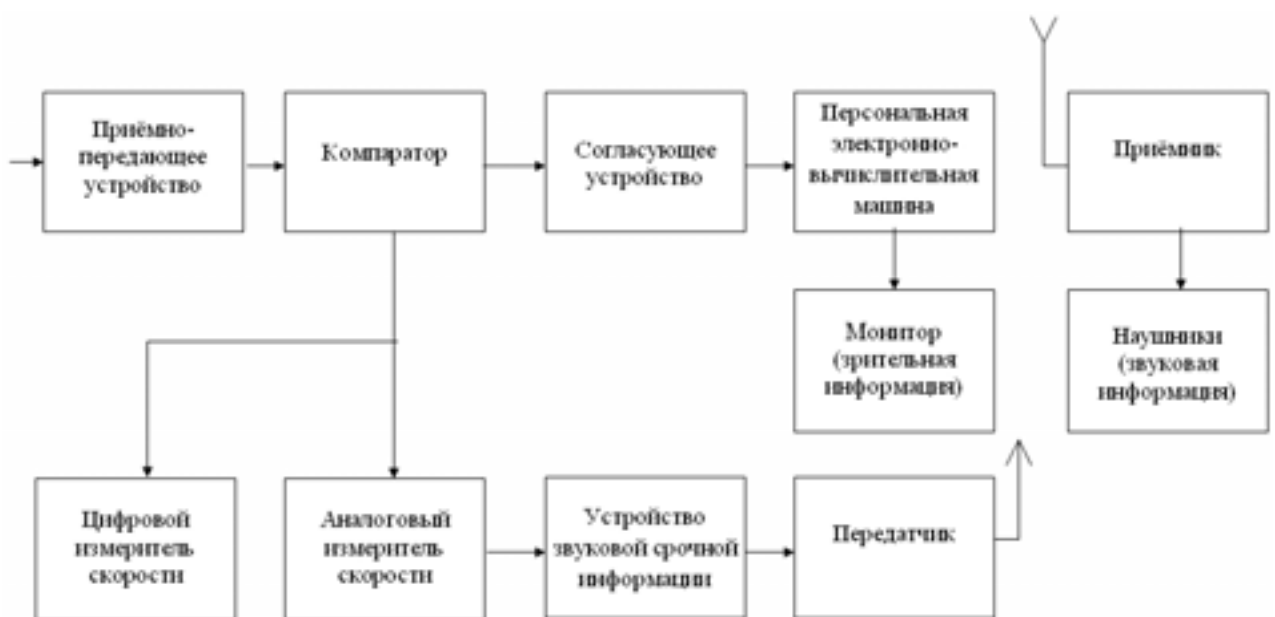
Приёмно-передающее устройство

Компаратор

Согласующее устройство

Персональная электронно-вычислительная машина

Приёмник

Монитор (зрительная информация)

Наушники (звуковая информация)

Цифровой измеритель скорости

Аналоговый измеритель скорости

Устройство звуковой срочной информации

Передатчик